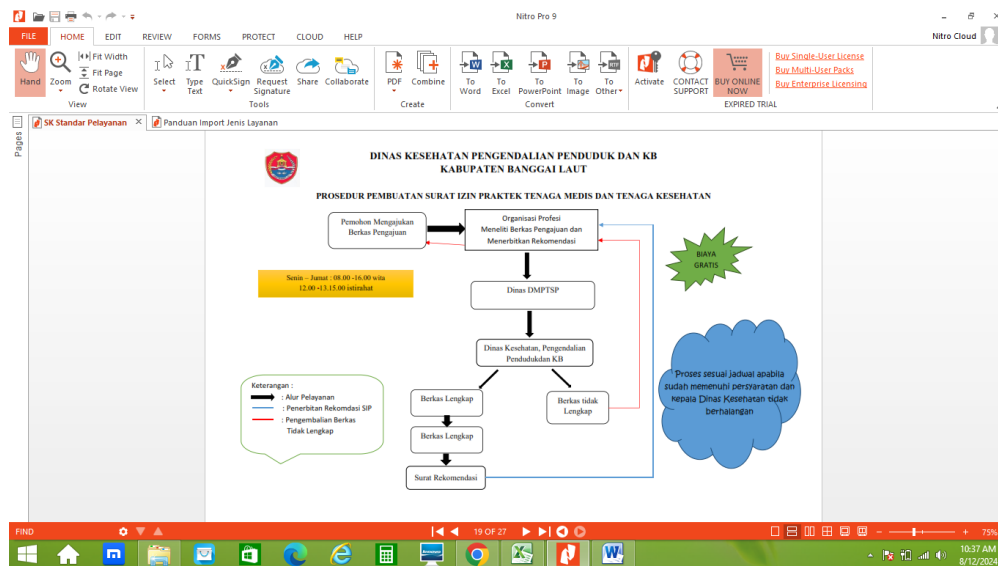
Nitro Pro 9

FILE HOME EDIT REVIEW FORMS PROTECT CLOUD HELP

Nitro Cloud

Hand Zoom Fit Width Fit Page Rotate View
View

Select Type Text QuickSign Request Signature Share Collaborate
Tools

PDF Combine
Create

To Word To Excel To PowerPoint To Image To Other
Convert

Activate CONTACT SUPPORT BUY ONLINE NOW
EXPIRED TRIAL

Buy Single-User License
Buy Multi-User Packs
Buy Enterprise Licensing

SK Standar Pelayanan
Panduan Import Jenis Layanan

Pages

DINAS KESEHATAN PENGENDALIAN PENDUDUK DAN KB
KABUPATEN BANGGAI LAUT

PROSEDUR PEMBUATAN SURAT IZIN PRAKTEK TENAGA MEDIS DAN TENAGA KESEHATAN

Pemohon Mengajukan Berkas Pengajuan

Organisasi Profesi
Meneliti Berkas Pengajuan dan Menerbitkan Rekomendasi

BIAYA GRATIS

Senin – Jumat : 08.00 -16.00 wita
12.00 -13.15.00 istirahat

Dinas DMPTSP

Dinas Kesehatan, Pengendalian Pendudukdan KB

Proses sesuai jadwal apabila sudah memenuhi persyaratan dan Kepala Dinas Kesehatan tidak berhalangan

Keterangan :
: Alur Pelayanan
: Penerbitan Rekomdasi SIP
: Pengembalian Berkas Tidak Lengkap

Berkas Lengkap

Berkas tidak Lengkap

Berkas Lengkap

Surat Rekomendasi

FIND

19 OF 27

75%

10:37 AM
8/12/2024